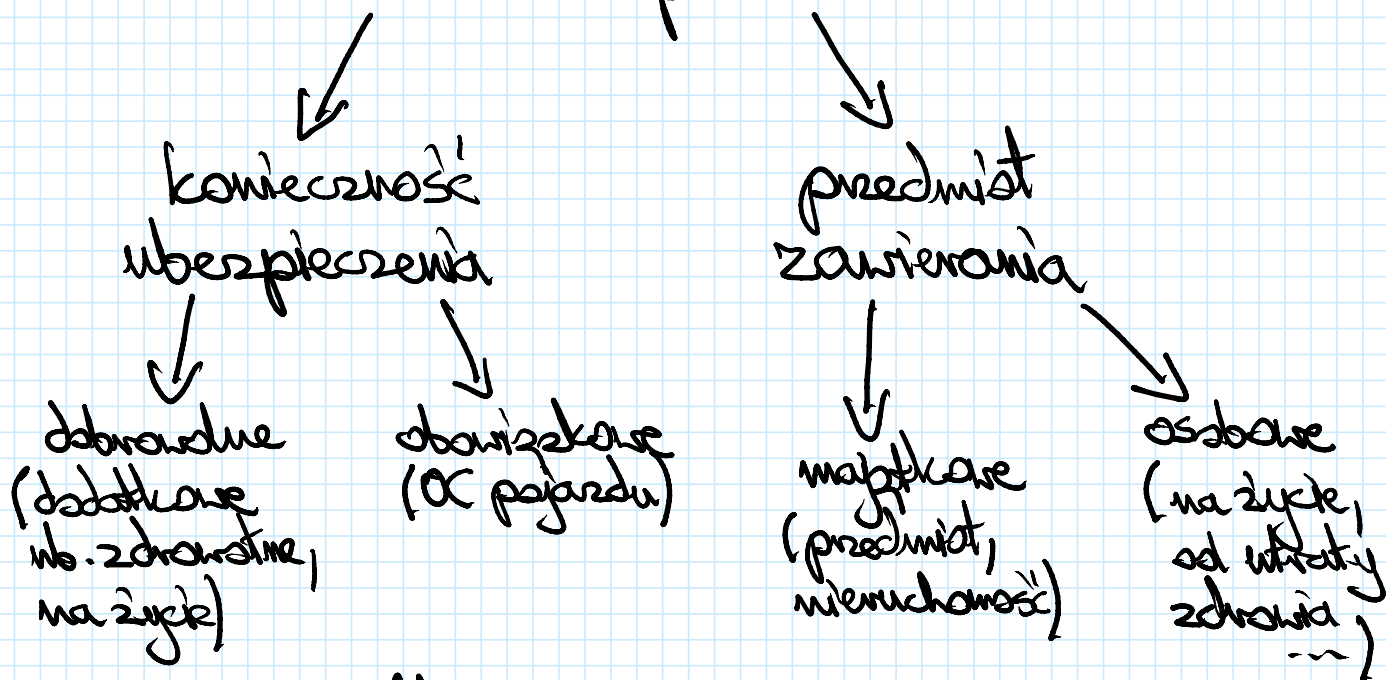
konieczność ubezpieczenia

dobrowolne (dodatkowe np. zdrowotne, na życie)

obowiązkowe (OC pojazdu)

przedmiot zawierania

majątkowe (przedmiot, nieruchomość)

osobowe (na życie, od utraty zdrowia ...)